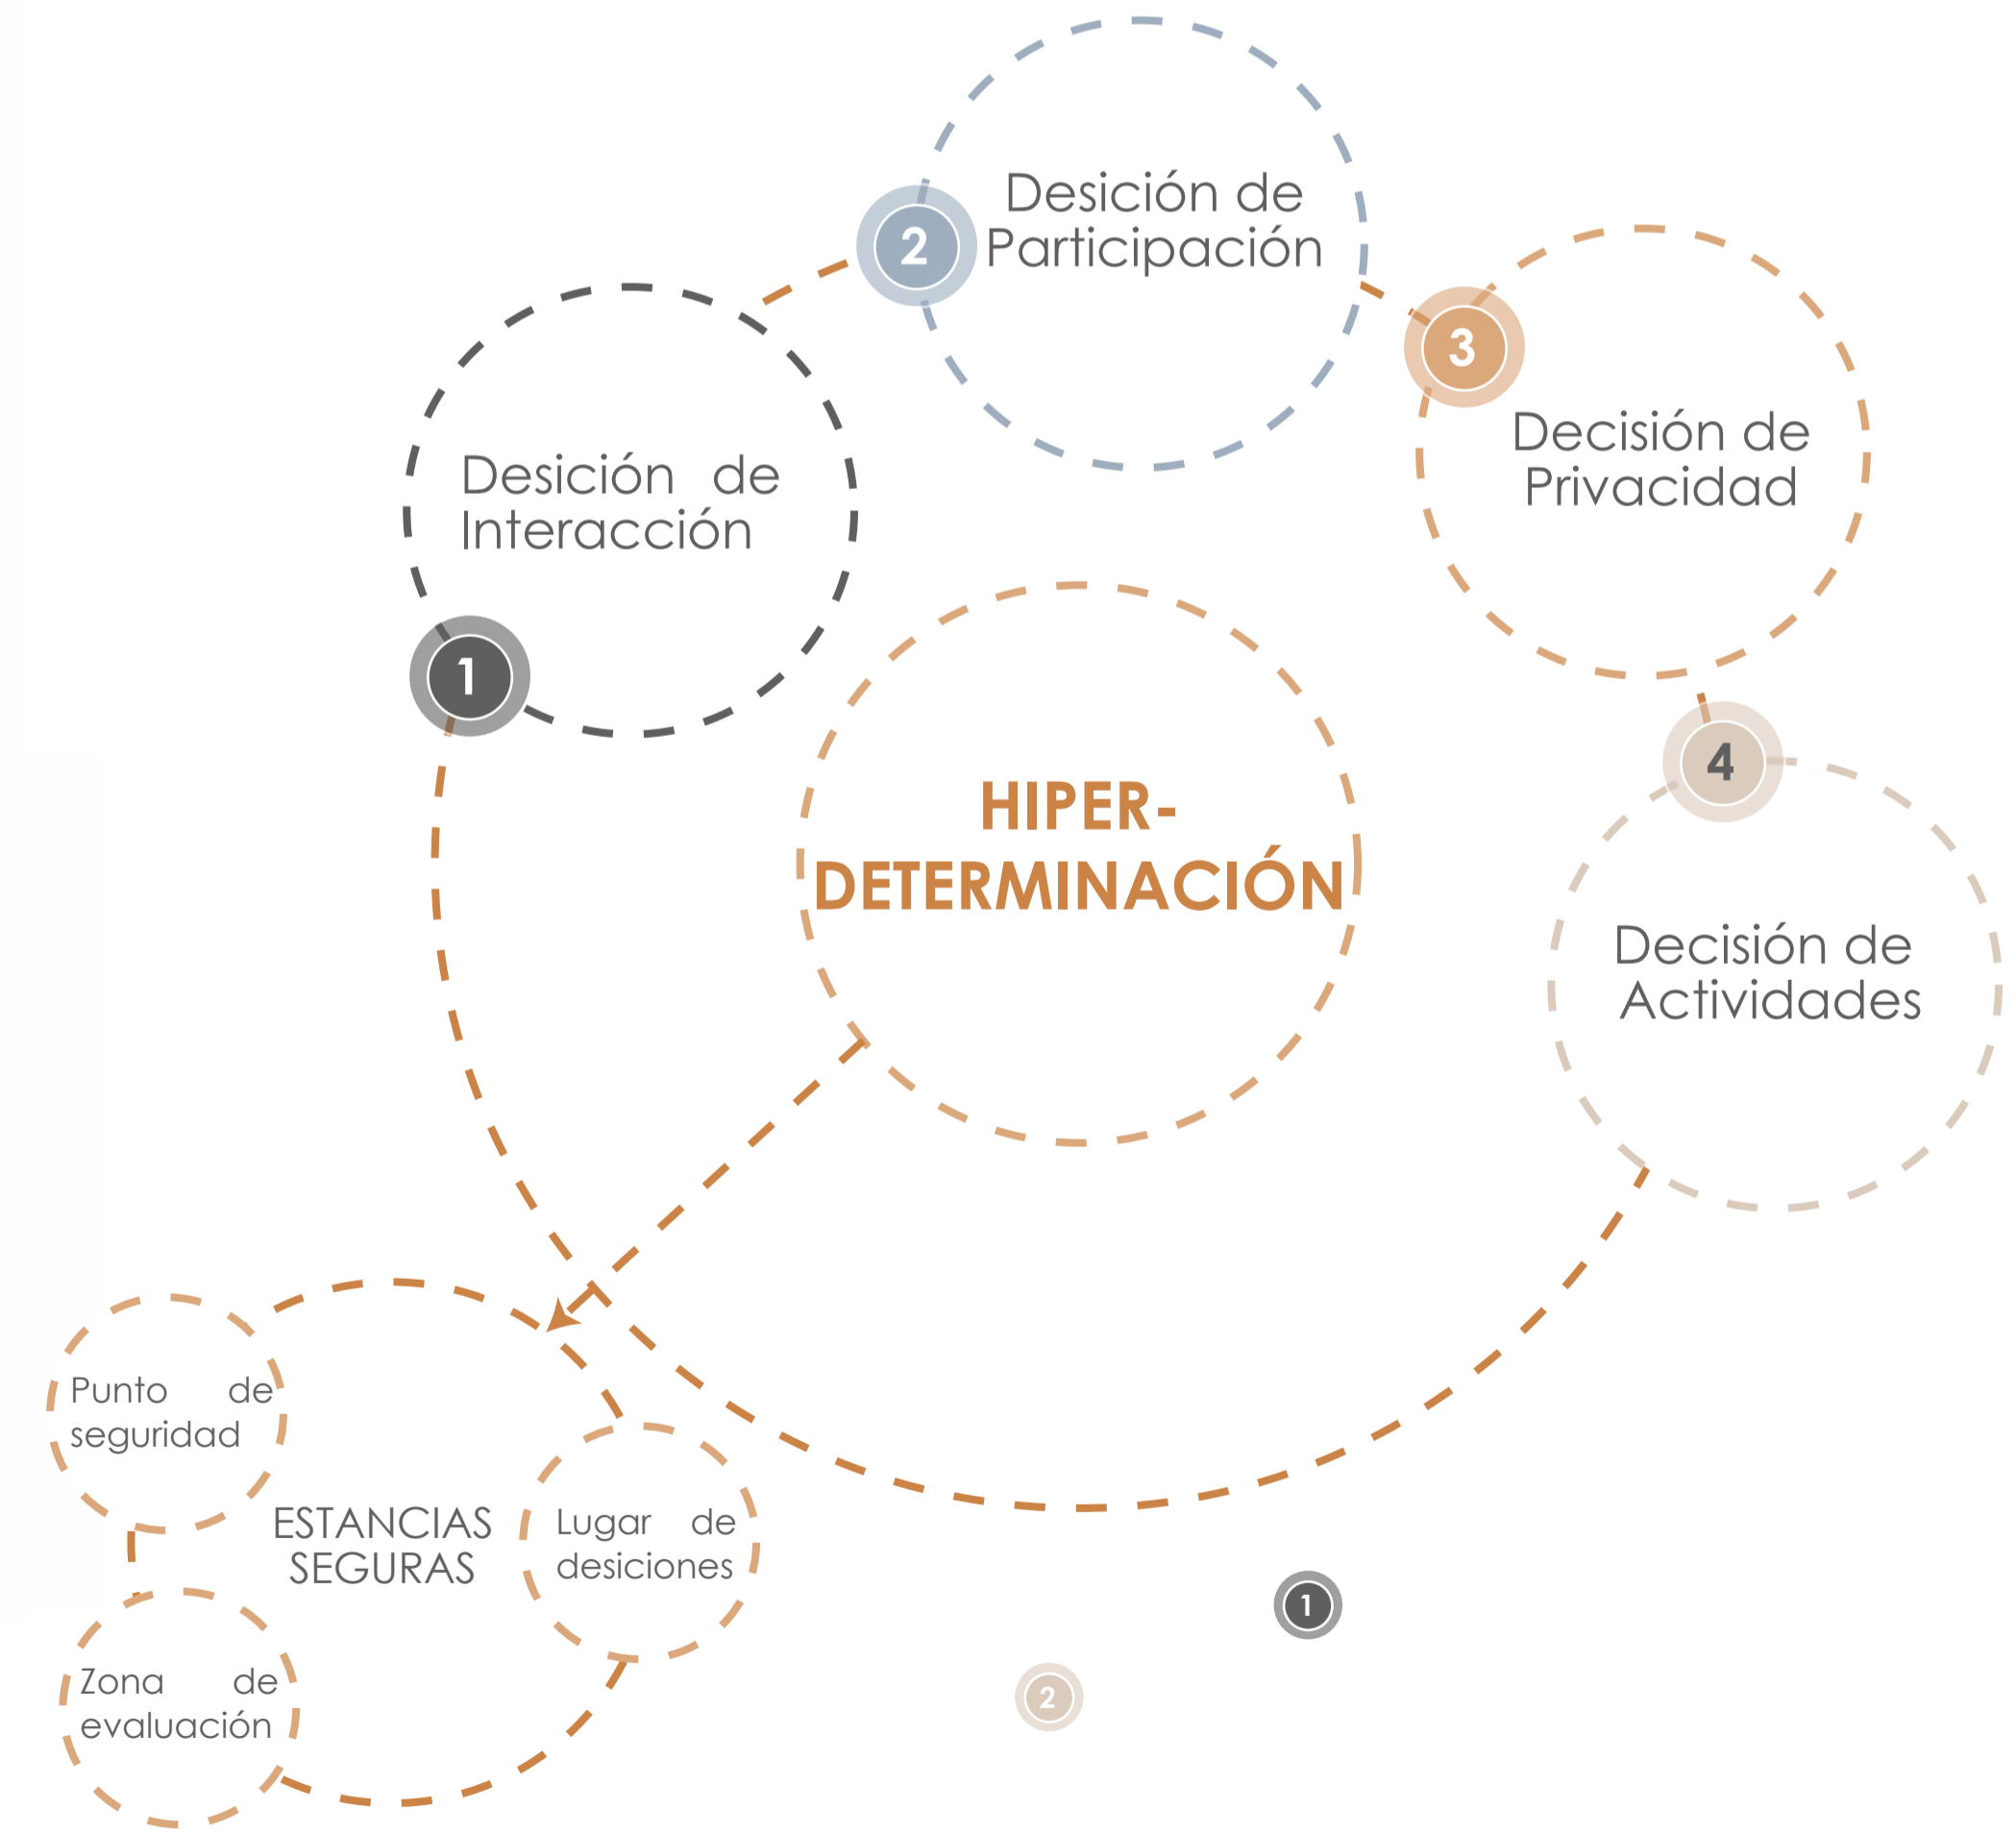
2

Desición de Participación

3

Decisión de Privacidad

Desición de Interacción

1

HIPER-DETERMINACIÓN

4

Decisión de Actividades

Punto de seguridad

ESTANCIAS SEGURAS

Lugar de desiciones

Zona de evaluación

1

2